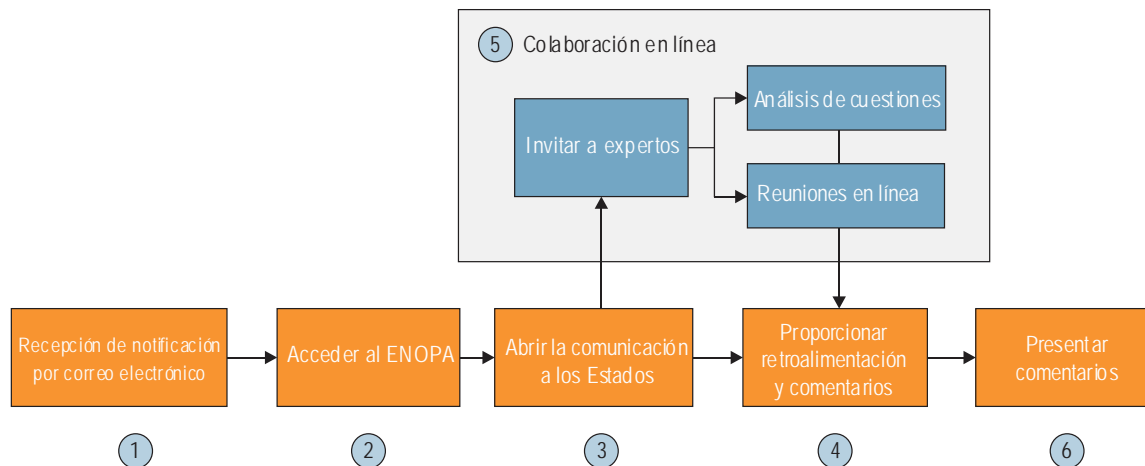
5 Colaboración en línea

Invitar a expertos

Análisis de cuestiones

Reuniones en línea

Recepción de notificación por correo electrónico

1

Acceder al ENOPA

2

Abrir la comunicación a los Estados

3

Proporcionar retroalimentación y comentarios

4

Presentar comentarios

6